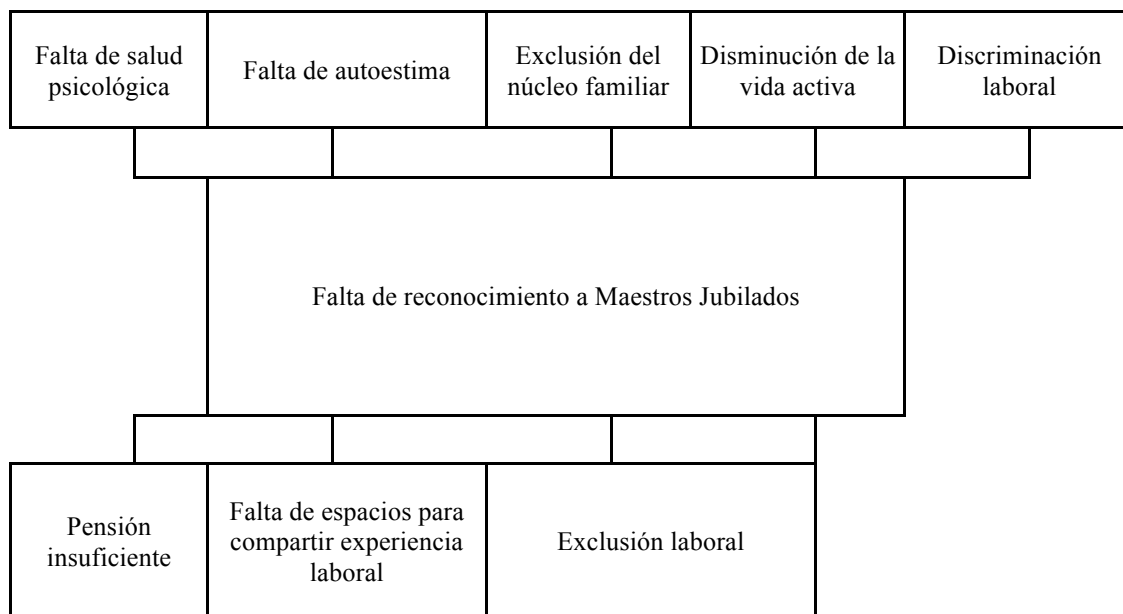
Falta de salud psicológica

Falta de autoestima

Exclusión del núcleo familiar

Disminución de la vida activa

Discriminación laboral

Falta de reconocimiento a Maestros Jubilados

Pensión insuficiente

Falta de espacios para compartir experiencia laboral

Exclusión laboral